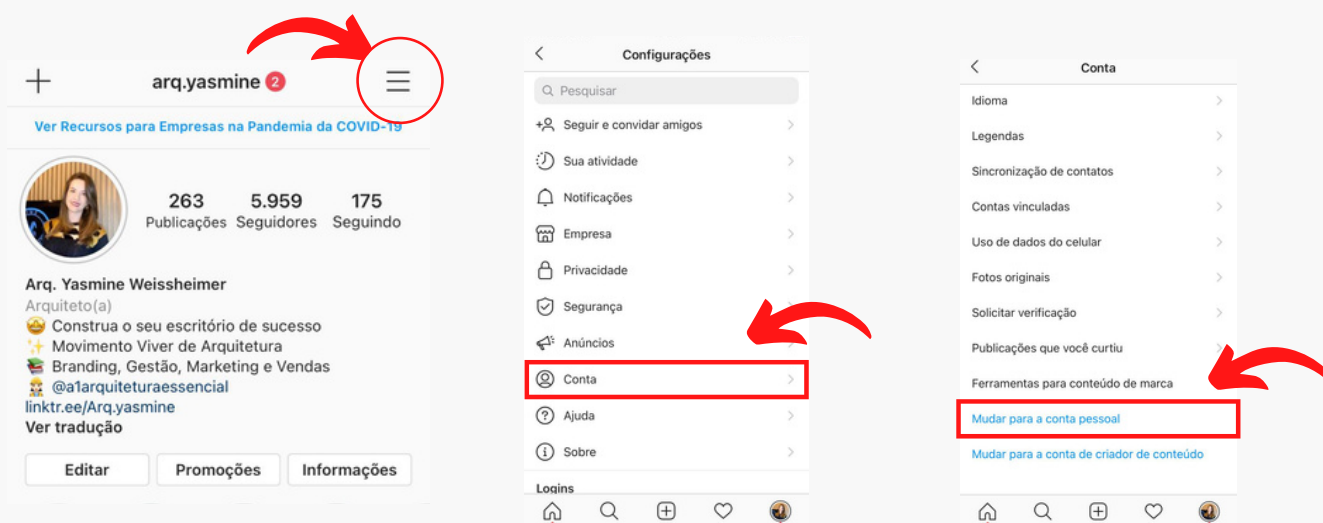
arq.yasmine 2

Ver Recursos para Empresas na Pandemia da COVID-19

263 Publicações
5.959 Seguidores
175 Seguindo

Arq. Yasmine Weissheimer
Arquiteto(a)
🤩 Construa o seu escritório de sucesso
✨ Movimento Viver de Arquitetura
📚 Branding, Gestão, Marketing e Vendas
👷 @a1arquiteturaessencial
linktr.ee/Arq.yasmine
Ver tradução

Editar
Promoções
Informações

Configurações

Pesquisar
Seguir e convidar amigos
Sua atividade
Notificações
Empresa
Privacidade
Segurança
Anúncios
Conta
Ajuda
Sobre
Logins

Conta

Idioma
Legendas
Sincronização de contatos
Contas vinculadas
Uso de dados do celular
Fotos originais
Solicitar verificação
Publicações que você curtiu
Ferramentas para conteúdo de marca
Mudar para a conta pessoal
Mudar para a conta de criador de conteúdo